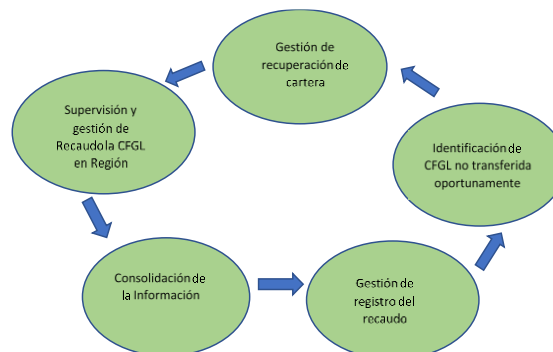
Gestión de recuperación de cartera

Supervisión y gestión de Recaudo la CFGL en Región

Consolidación de la Información

Gestión de registro del recaudo

Identificación de CFGL no transferida oportunamente